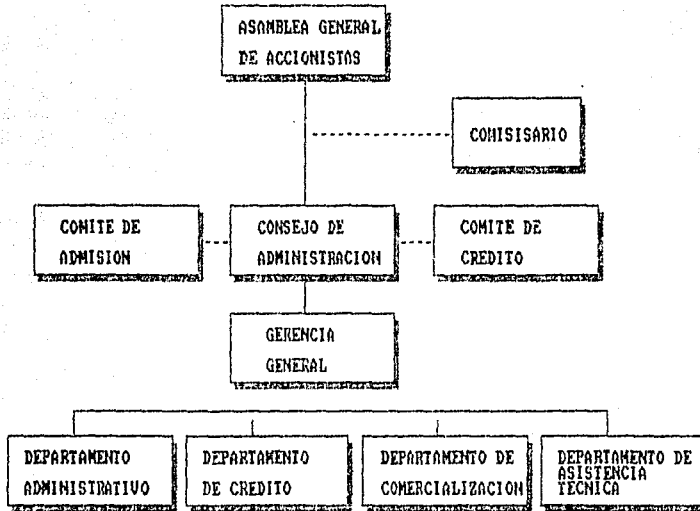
ASAMBLEA GENERAL DE ACCIONISTAS

COMISARIO

COMITE DE ADMISION

CONSEJO DE ADMINISTRACION

COMITE DE CREDITO

GERENCIA GENERAL

DEPARTAMENTO ADMINISTRATIVO

DEPARTAMENTO DE CREDITO

DEPARTAMENTO DE COMERCIALIZACION

DEPARTAMENTO DE ASISTENCIA TECNICA